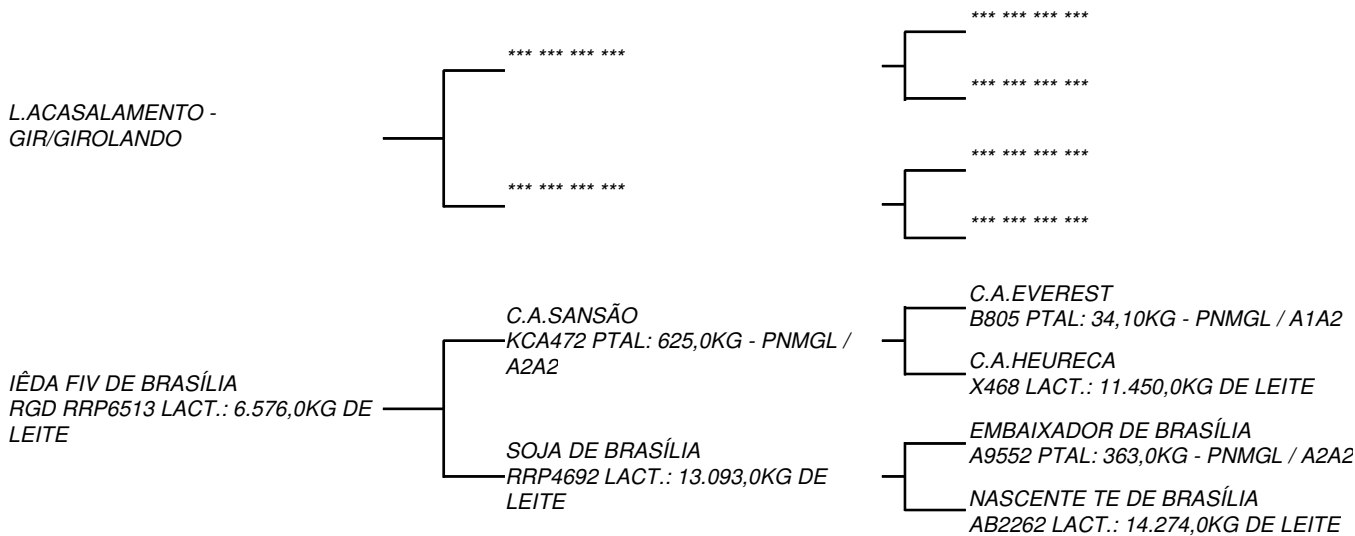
L.ACASALAMENTO - GIR/GIROLANDO

\*\*\* \*\*\* \*\*\* \*\*\*

\*\*\* \*\*\* \*\*\* \*\*\*

\*\*\* \*\*\* \*\*\* \*\*\*

\*\*\* \*\*\* \*\*\* \*\*\*

\*\*\* \*\*\* \*\*\* \*\*\*

\*\*\* \*\*\* \*\*\* \*\*\*

IÊDA FIV DE BRASÍLIA
RGD RRP6513 LACT.: 6.576,0KG DE LEITE

C.A.SANSÃO
KCA472 PTAL: 625,0KG - PNMGL / A2A2

SOJA DE BRASÍLIA
RRP4692 LACT.: 13.093,0KG DE LEITE

C.A.EVEREST
B805 PTAL: 34,10KG - PNMGL / A1A2

C.A.HEURECA
X468 LACT.: 11.450,0KG DE LEITE

EMBAIXADOR DE BRASÍLIA
A9552 PTAL: 363,0KG - PNMGL / A2A2

NASCENTE TE DE BRASÍLIA
AB2262 LACT.: 14.274,0KG DE LEITE